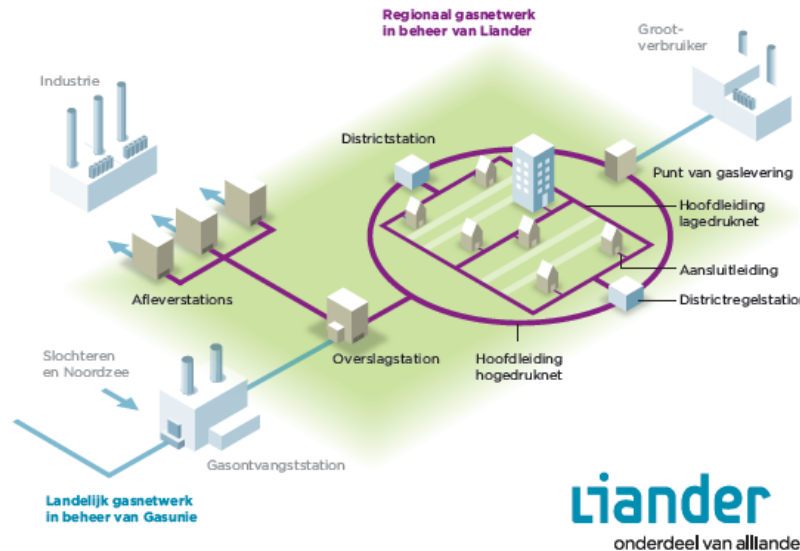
Regionaal gasnetwerk in beheer van Liander

Groot-verbruiker

Industrie

Districtstation

Punt van gaslevering

Hoofdleiding lagedruknet

Aansluitleiding

Afleverstations

Districtregelstation

Slochteren en Noordzee

Overslagstation

Hoofdleiding hogedruknet

Gasontvangststation

Landelijk gasnetwerk in beheer van Gasunie

Liander

onderdeel van alliander